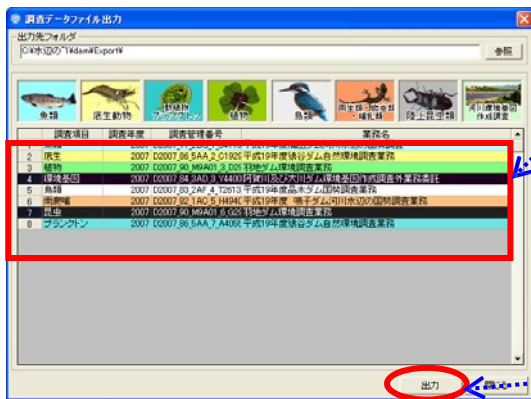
調査データファイル出力

出力先フォルダ

C:¥水辺の\"1¥dam¥Export¥

参照

魚類

底生動物

動植物プランクトン

植物

鳥類

両生類・爬虫類・哺乳類

陸上昆虫類

河川環境基図作成調査

| | 調査項目 | 調査年度 | 調査管理番号 | 業務名 |
|---|---|---|---|---|
| 1 | 魚類 | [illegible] | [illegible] | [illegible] |
| 2 | 底生 | 2007 | D2007_86_5AA_2_C1929 | 平成19年度猿谷ダム自然環境調査業務 |
| 3 | 植物 | 2007 | D2007_90_M9A01_3_D25 | 羽地ダム環境調査業務 |
| 4 | 環境基図 | 2007 | D2007_84_3AD_3_Y4400 | 阿賀川及び大川ダム環境基図作成調査外業務委託 |
| 5 | 鳥類 | 2007 | D2007_83_2AF_4_T2613 | 平成19年度品木ダム国勢調査業務 |
| 6 | 両爬哺 | 2007 | D2007_82_1AC_5_H494C | 平成19年度 鳴子ダム河川水辺の国勢調査業務 |
| 7 | 昆虫 | 2007 | D2007_90_M9A01_6_G2 | 羽地ダム環境調査業務 |
| 8 | プランクトン | 2007 | D2007_86_5AA_7_A406 | 平成19年度猿谷ダム自然環境調査業務 |

出力

閉じる